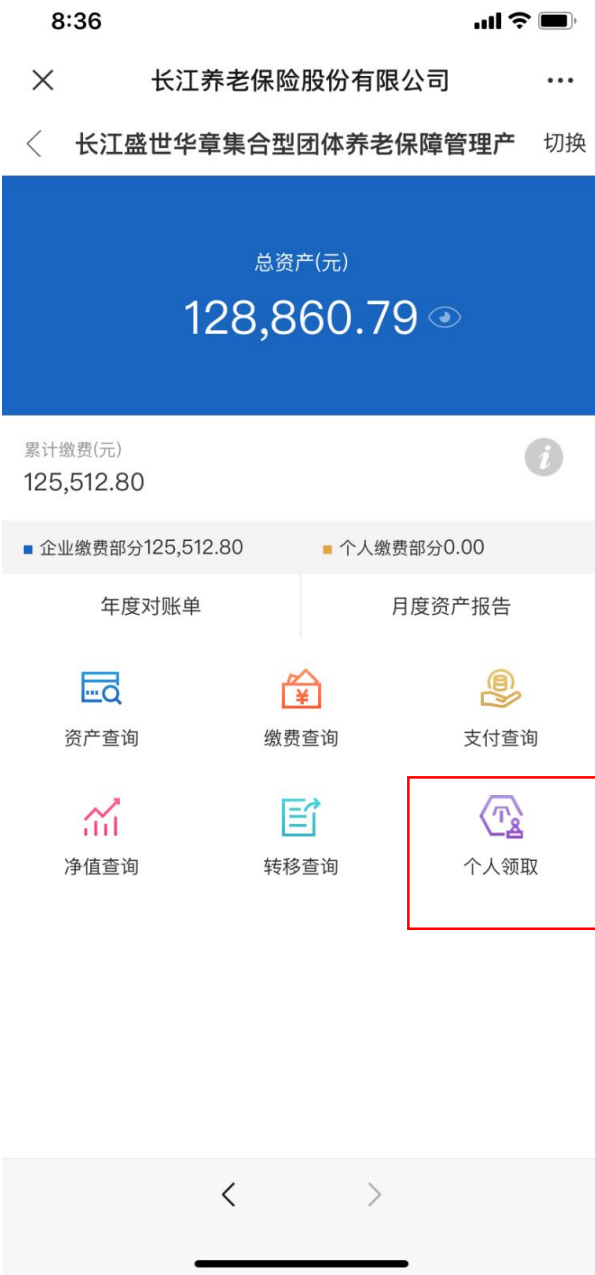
8:36

长江养老保险股份有限公司

长江盛世华章集合型团体养老保障管理产 切换

总资产(元)
128,860.79

累计缴费(元)
125,512.80

企业缴费部分125,512.80 个人缴费部分0.00

年度对账单 月度资产报告

资产查询 缴费查询 支付查询

净值查询 转移查询 个人领取